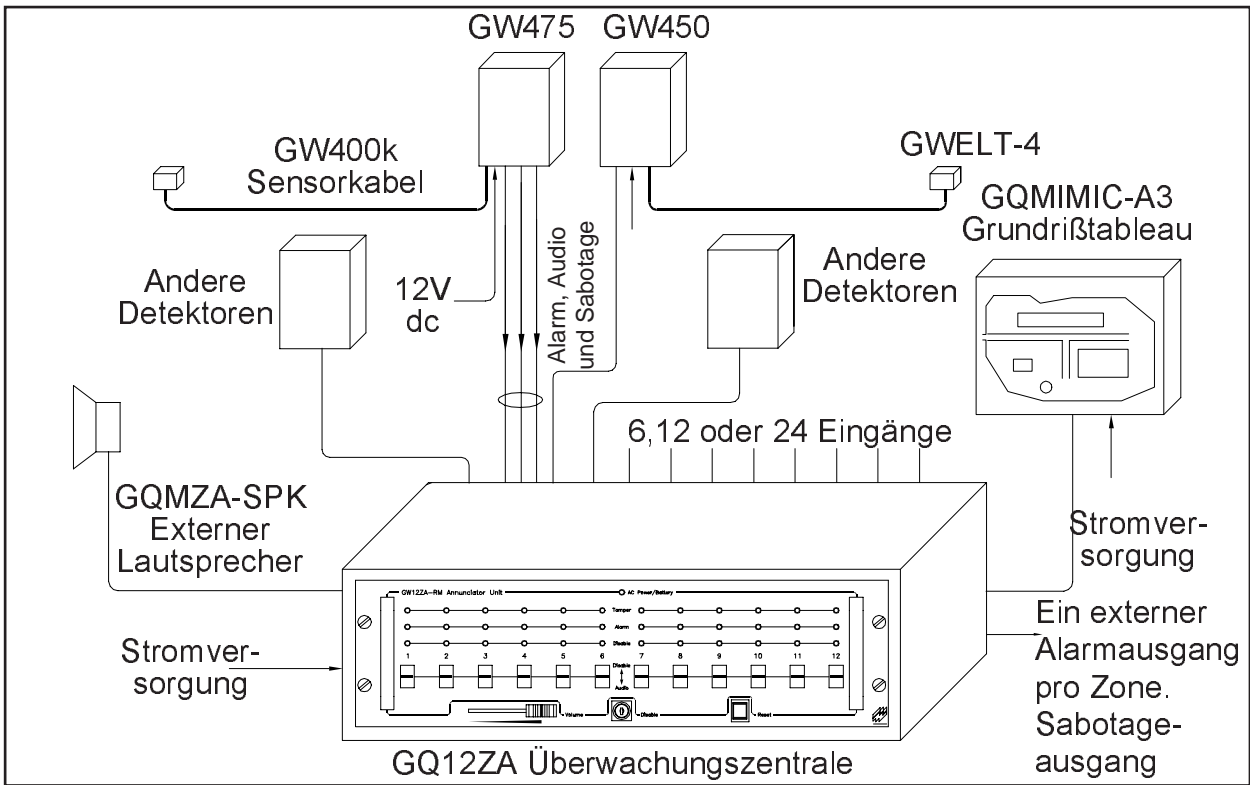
GW475 GW450

GW400k Sensorkabel

GWELT-4

GQMIMIC-A3 Grundrißtableau

Andere Detektoren

12V dc

Alarm, Audio und Sabotage

Andere Detektoren

6,12 oder 24 Eingänge

GQMZA-SPK Externer Lautsprecher

Stromversorgung

GW12ZA-RM Annunciator Unit

AC Power/Battery

Tamper

Alarm

Disable

1 2 3 4 5 6 7 8 9 10 11 12

Disable

Audio

Volume

Disable

Reset

Stromversorgung

Ein externer Alarmausgang pro Zone. Sabotageausgang

GQ12ZA Überwachungszentrale